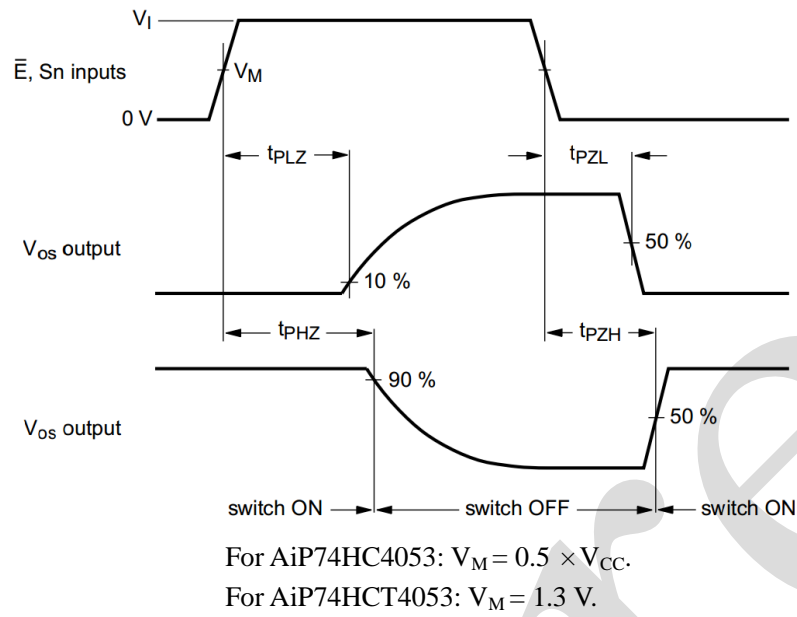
$V_I$

$\bar{E}$, Sn inputs

$V_M$

0 V

$t_{PLZ}$

$t_{PZL}$

$V_{os}$ output

50 %

10 %

$t_{PHZ}$

$t_{PZH}$

90 %

$V_{os}$ output

50 %

switch ON

switch OFF

switch ON

For AiP74HC4053: $V_M = 0.5 \times V_{CC}$.

For AiP74HCT4053: $V_M = 1.3$ V.